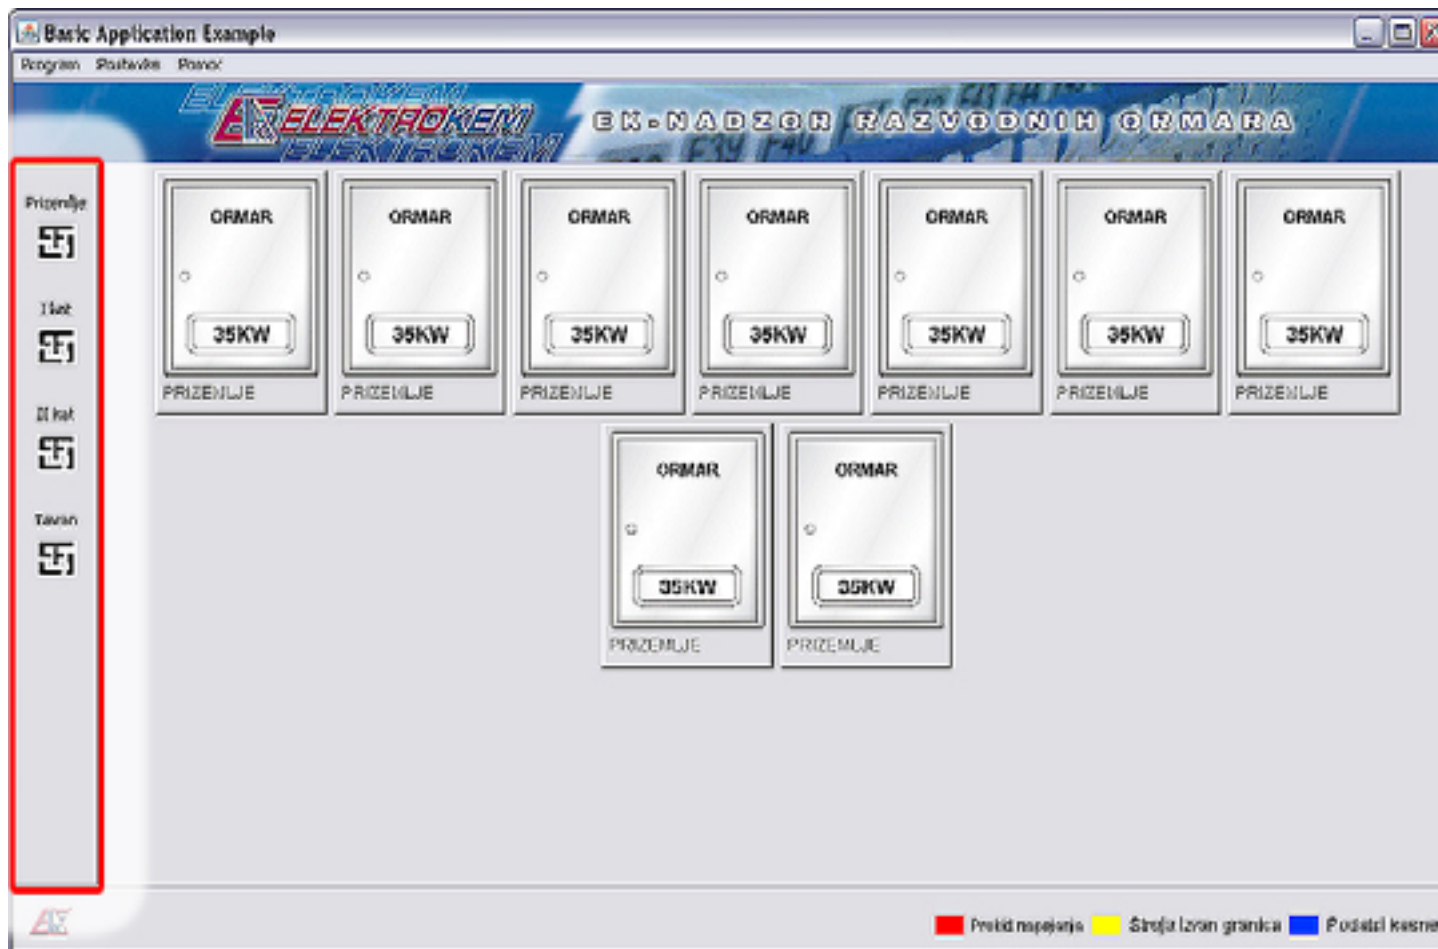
Basic Application Example

Program Postavke Pomoć

ELEKTROKEM

EK-NADZOR RAZVODNIH ORMARA

Prizemlje

I kat

II kat

Tavan

ORMAR

35KW

PRIZEMLJE

ORMAR

35KW

PRIZEMLJE

ORMAR

35KW

PRIZEMLJE

ORMAR

35KW

PRIZEMLJE

ORMAR

35KW

PRIZEMLJE

ORMAR

35KW

PRIZEMLJE

ORMAR

35KW

PRIZEMLJE

ORMAR

35KW

PRIZEMLJE

ORMAR

35KW

PRIZEMLJE

Prekid napajanja Struja izvan granica Podaci kasne